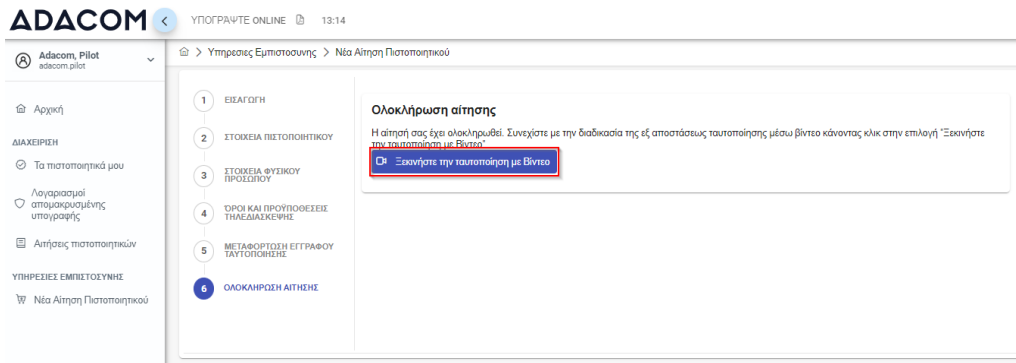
ADACOM
ΥΠΟΓΡΑΨΤΕ ONLINE 13:14

Adacom, Pilot
adacom.pilot

Αρχική

ΔΙΑΧΕΙΡΙΣΗ

Τα πιστοποιητικά μου

Λογαριασμοί απομακρυσμένης υπογραφής

Αιτήσεις πιστοποιητικών

ΥΠΗΡΕΣΙΕΣ ΕΜΠΙΣΤΟΣΥΝΗΣ

Νέα Αίτηση Πιστοποιητικού

> Υπηρεσιες Εμπιστοσυνης > Νέα Αίτηση Πιστοποιητικού

1 ΕΙΣΑΓΩΓΗ
2 ΣΤΟΙΧΕΙΑ ΠΙΣΤΟΠΟΙΗΤΙΚΟΥ
3 ΣΤΟΙΧΕΙΑ ΦΥΣΙΚΟΥ ΠΡΟΣΩΠΟΥ
4 ΌΡΟΙ ΚΑΙ ΠΡΟΫΠΟΘΕΣΕΙΣ ΤΗΛΕΔΙΑΣΚΕΨΗΣ
5 ΜΕΤΑΦΟΡΤΩΣΗ ΕΓΓΡΑΦΟΥ ΤΑΥΤΟΠΟΙΗΣΗΣ
6 ΟΛΟΚΛΗΡΩΣΗ ΑΙΤΗΣΗΣ

Ολοκλήρωση αίτησης

Η αίτησή σας έχει ολοκληρωθεί. Συνεχίστε με την διαδικασία της εξ αποστάσεως ταυτοποίησης μέσω βίντεο κάνοντας κλικ στην επιλογή "Ξεκινήστε την ταυτοποίηση με Βίντεο"

Ξεκινήστε την ταυτοποίηση με Βίντεο